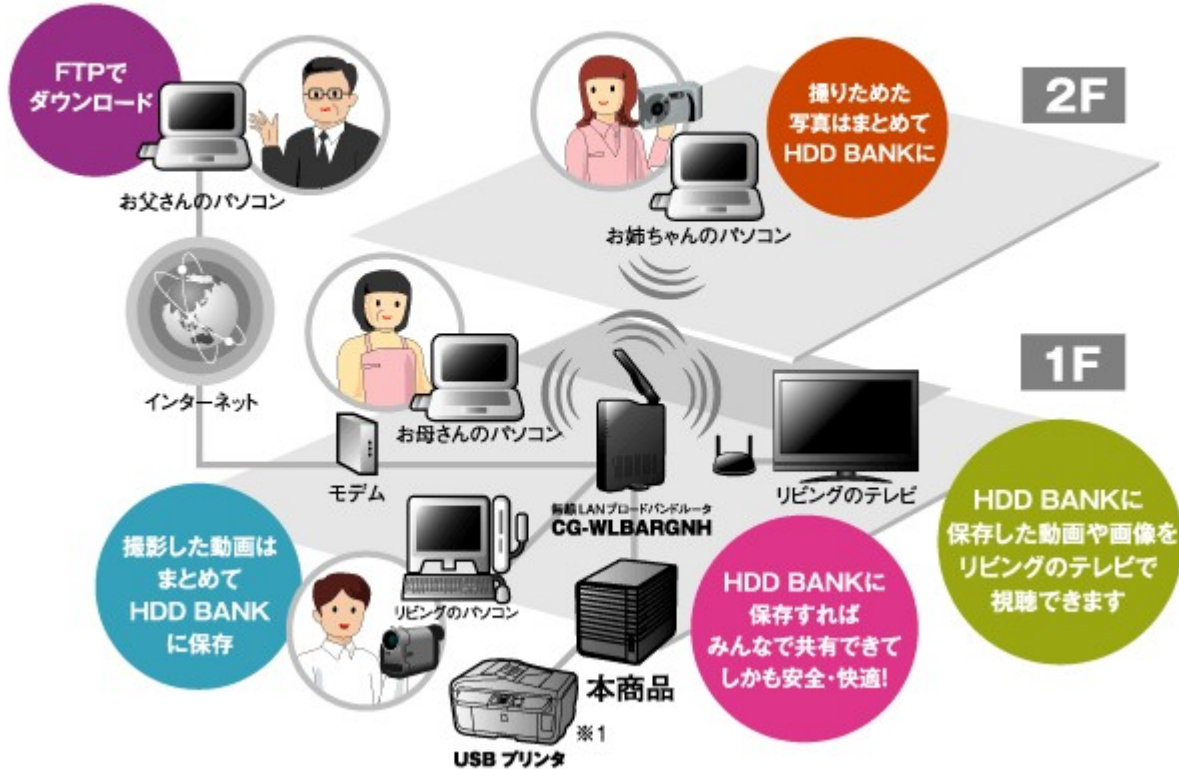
FTPでダウンロード

お父さんのパソコン

撮りためた写真はまとめてHDD BANKに

2F

お姉ちゃんのパソコン

インターネット

お母さんのパソコン

1F

モデム

無線LANブロードバンドルータ
CG-WLBARGNH

リビングのテレビ

HDD BANKに保存した動画や画像をリビングのテレビで視聴できます

撮影した動画はまとめてHDD BANKに保存

リビングのパソコン

HDD BANKに保存すればみんなで共有できてしかも安全・快適!

本商品

※1

USB プリンタ